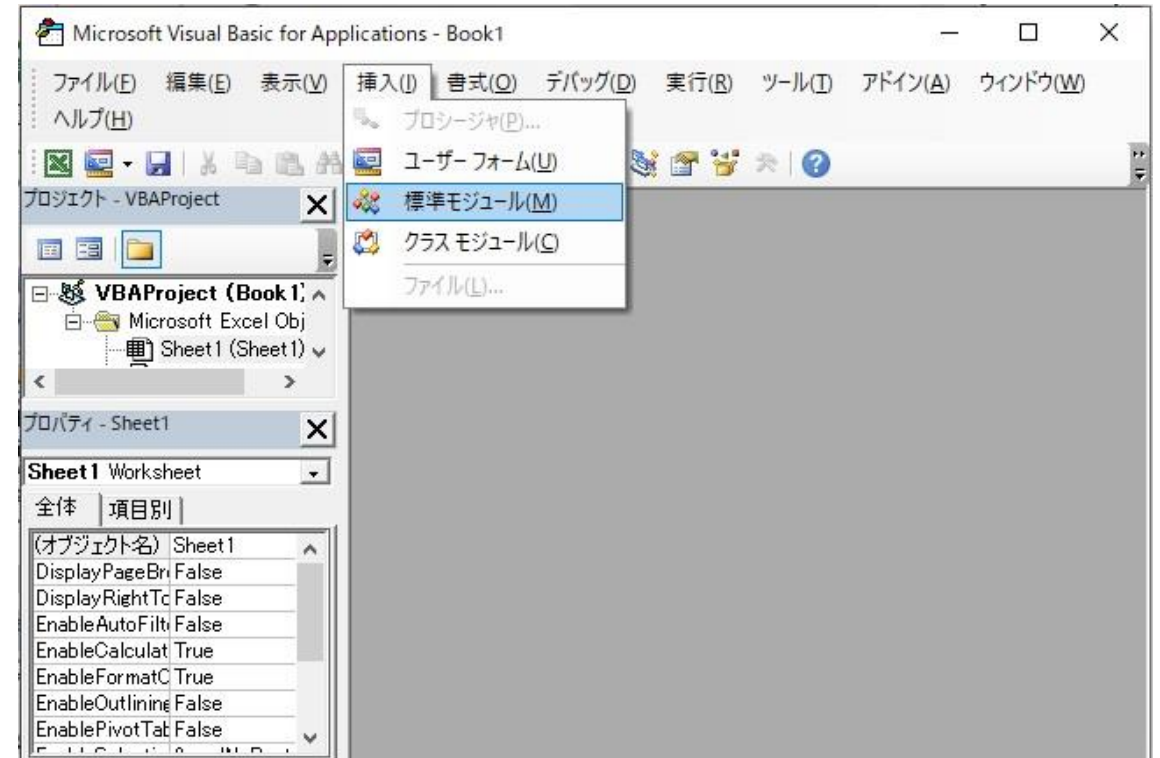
Microsoft Visual Basic for Applications - Book1

ファイル(F) 編集(E) 表示(V) 挿入(I) 書式(O) デバッグ(D) 実行(R) ツール(T) アドイン(A) ウィンドウ(W) ヘルプ(H)

プロシージャ(P)...
ユーザー フォーム(U)
標準モジュール(M)
クラス モジュール(C)
ファイル(L)...

プロジェクト - VBAProject

VBAProject (Book1)
Microsoft Excel Obj
Sheet1 (Sheet1)

プロパティ - Sheet1

Sheet1 Worksheet

全体 | 項目別

| | |
|---|---|
| (オブジェクト名) | Sheet1 |
| DisplayPageBr | False |
| DisplayRightTc | False |
| EnableAutoFilt | False |
| EnableCalculat | True |
| EnableFormatC | True |
| EnableOutlining | False |
| EnablePivotTab | False |